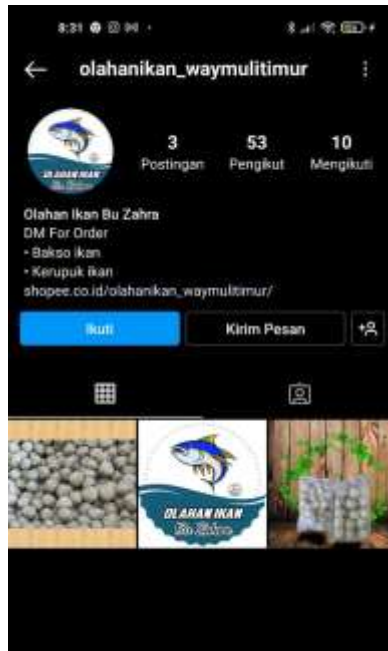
8:31

olahanikan_waymulitimur

OLAHAN IKAN Bu Zahra

3
Postingan

53
Pengikut

10
Mengikuti

Olahan Ikan Bu Zahra
DM For Order
• Bakso ikan
• Kerupuk ikan
shopee.co.id/olahanikan_waymultitimur/

Ikuti

Kirim Pesan

OLAHAN IKAN Bu Zahra